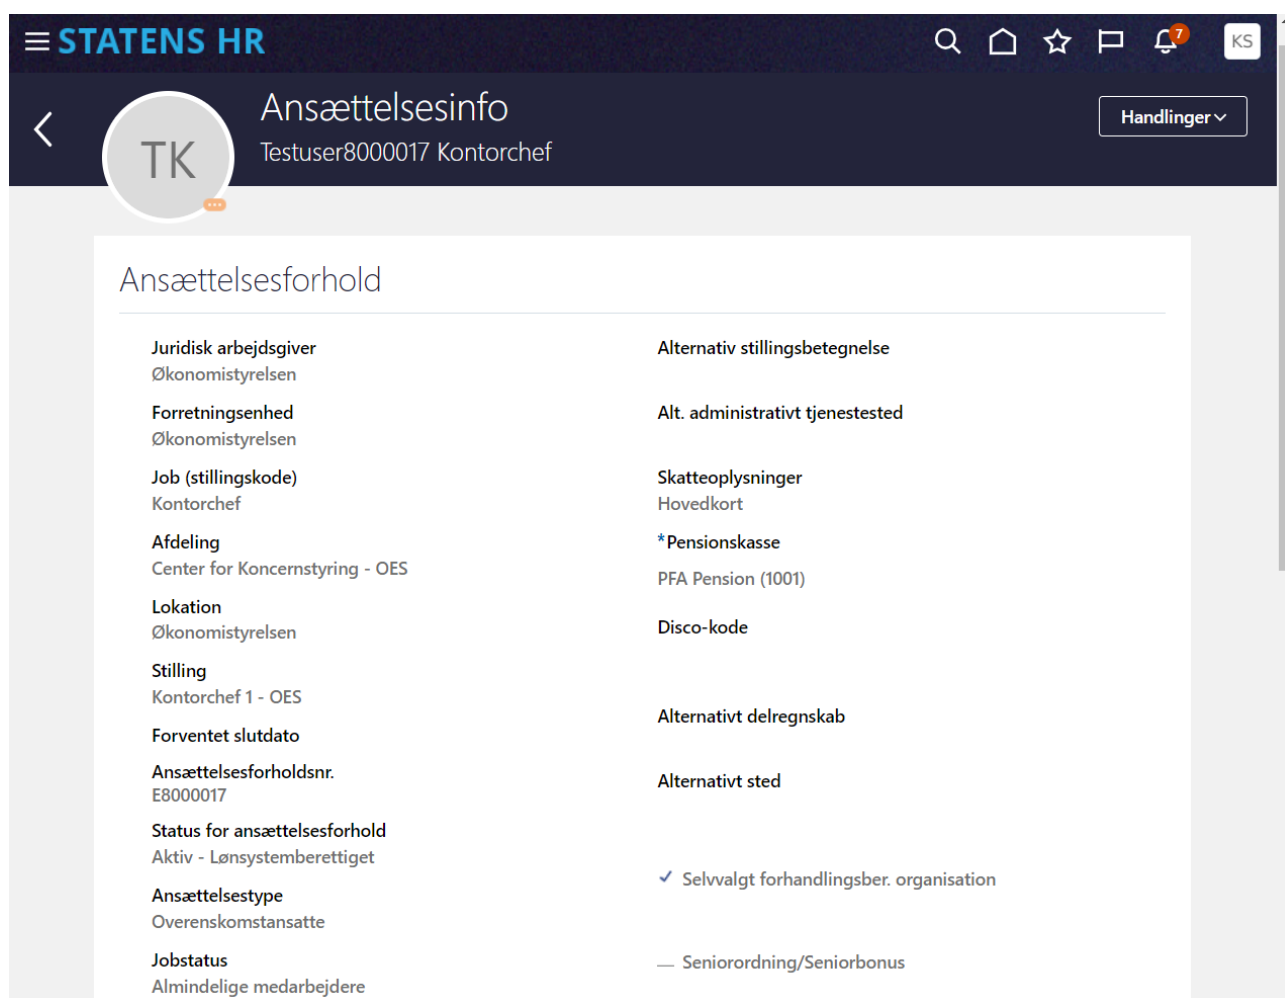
STATENS HR

7

KS

TK

Ansættelsesinfo

Testuser8000017 Kontorchef

Handlinger

Ansættelsesforhold

Juridisk arbejdsgiver
Økonomistyrelsen

Forretningsenhed
Økonomistyrelsen

Job (stillingskode)
Kontorchef

Afdeling
Center for Koncernstyring - OES

Lokation
Økonomistyrelsen

Stilling
Kontorchef 1 - OES

Forventet slutdato

Ansættelsesforholdsnr.
E8000017

Status for ansættelsesforhold
Aktiv - Lønsystemberettiget

Ansættelsestype
Overenskomstansatte

Jobstatus
Almindelige medarbejdere

Alternativ stillingsbetegnelse

Alt. administrativt tjenestested

Skatteoplysninger
Hovedkort

*Pensionskasse
PFA Pension (1001)

Disco-kode

Alternativt delregnskab

Alternativt sted

✓ Selvvalgt forhandlingsber. organisation

— Seniorordning/Seniorbonus